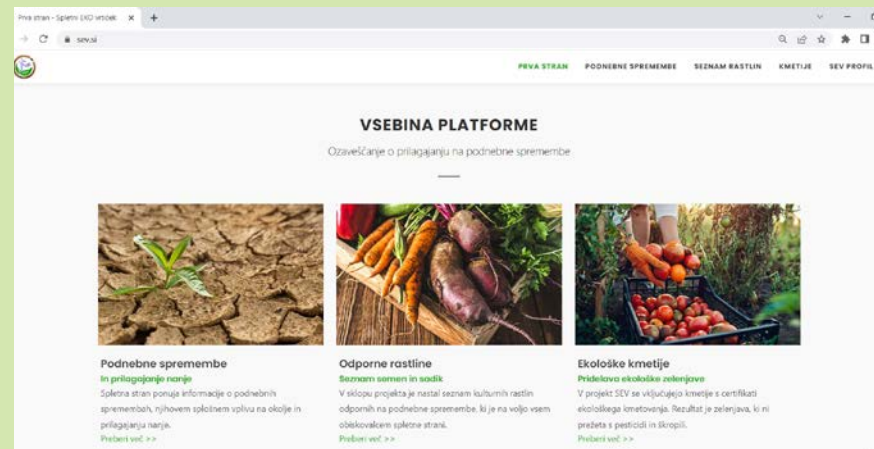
Prva stran - Spletni EKO vrtiček × +

sev.si

PRVA STRAN PODNEBNE SPREMEMBE SEZNAM RASTLIN KMETIJE SEV PROFIL

VSEBINA PLATFORME

Ozaveščanje o prilagajanju na podnebne spremembe

Podnebne spremembe
In prilagajanje nanje
Spletna stran ponuja informacije o podnebnih spremembah, njihovem splošnem vplivu na okolje in prilagajanju nanje.
Preberi več >>

Odporne rastline
Seznam semen in sadik
V sklopu projekta je nastal seznam kulturnih rastlin odpornih na podnebne spremembe, ki je na voljo vsem obiskovalcem spletne strani.
Preberi več >>

Ekološke kmetije
Pridelava ekološke zelenjave
V projekt SEV se vključujejo kmetije s certifikati ekološkega kmetovanja. Rezultat je zelenjava, ki ni prežeta s pesticidi in škropili.
Preberi več >>